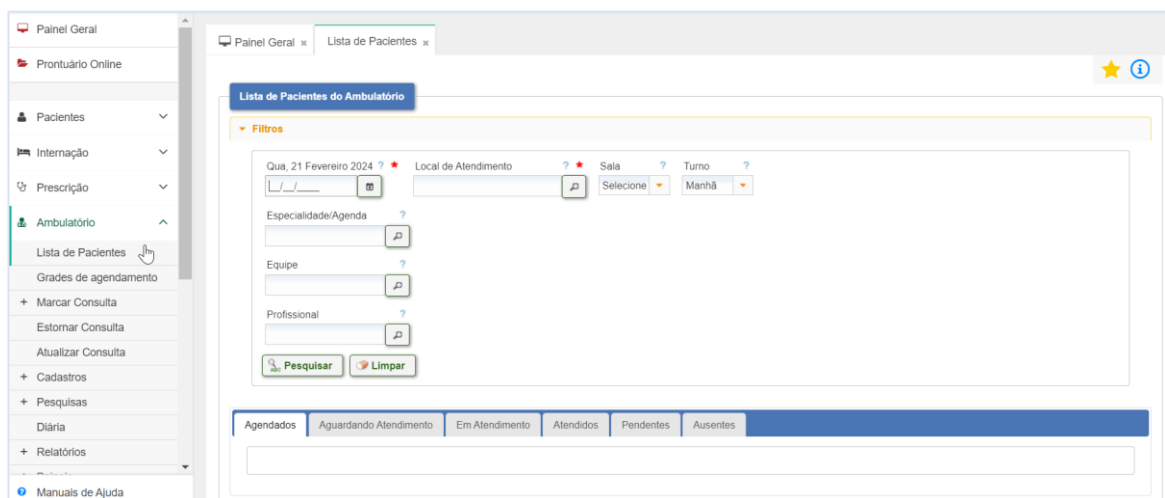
Painel Geral
Prontuário Online
Pacientes
Internação
Prescrição
Ambulatório
Lista de Pacientes
Grades de agendamento
+ Marcar Consulta
Estornar Consulta
Atualizar Consulta
+ Cadastros
+ Pesquisas
Diária
+ Relatórios
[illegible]
Manuais de Ajuda

Painel Geral ×
Lista de Pacientes ×

Lista de Pacientes do Ambulatório
Filtros
Qua, 21 Fevereiro 2024 ? *
\_\_/\_\_/\_\_\_\_
Local de Atendimento ? *
Sala ?
Selecione
Turno ?
Manhã
Especialidade/Agenda ?
Equipe ?
Profissional ?
Pesquisar
Limpar

Agendados
Aguardando Atendimento
Em Atendimento
Atendidos
Pendentes
Ausentes